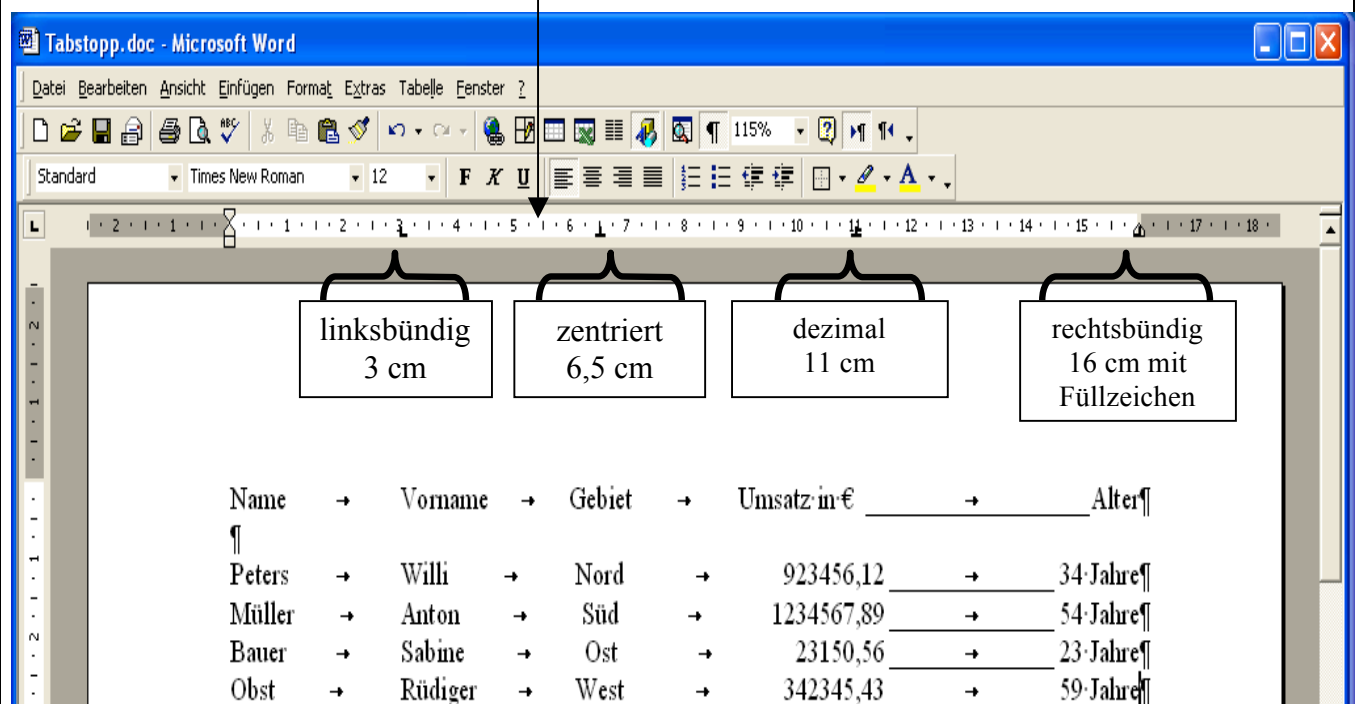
Tabstopp.doc - Microsoft Word

Datei Bearbeiten Ansicht Einfügen Format Extras Tabelle Fenster ?

115%

Standard Times New Roman 12 F K U

2 · 1 · 1 · 2 · 3 · 4 · 5 · 6 · 7 · 8 · 9 · 10 · 11 · 12 · 13 · 14 · 15 · 17 · 18

linksbündig 3 cm

zentriert 6,5 cm

dezimal 11 cm

rechtsbündig 16 cm mit Füllzeichen

| Name | Vorname | Gebiet | Umsatz in € | Alter¶ |
|---|---|---|---|---|
| ¶ | | | | |
| Peters | Willi | Nord | 923456,12 | 34 Jahre¶ |
| Müller | Anton | Süd | 1234567,89 | 54 Jahre¶ |
| Bauer | Sabine | Ost | 23150,56 | 23 Jahre¶ |
| Obst | Rüdiger | West | 342345,43 | 59 Jahre¶ |